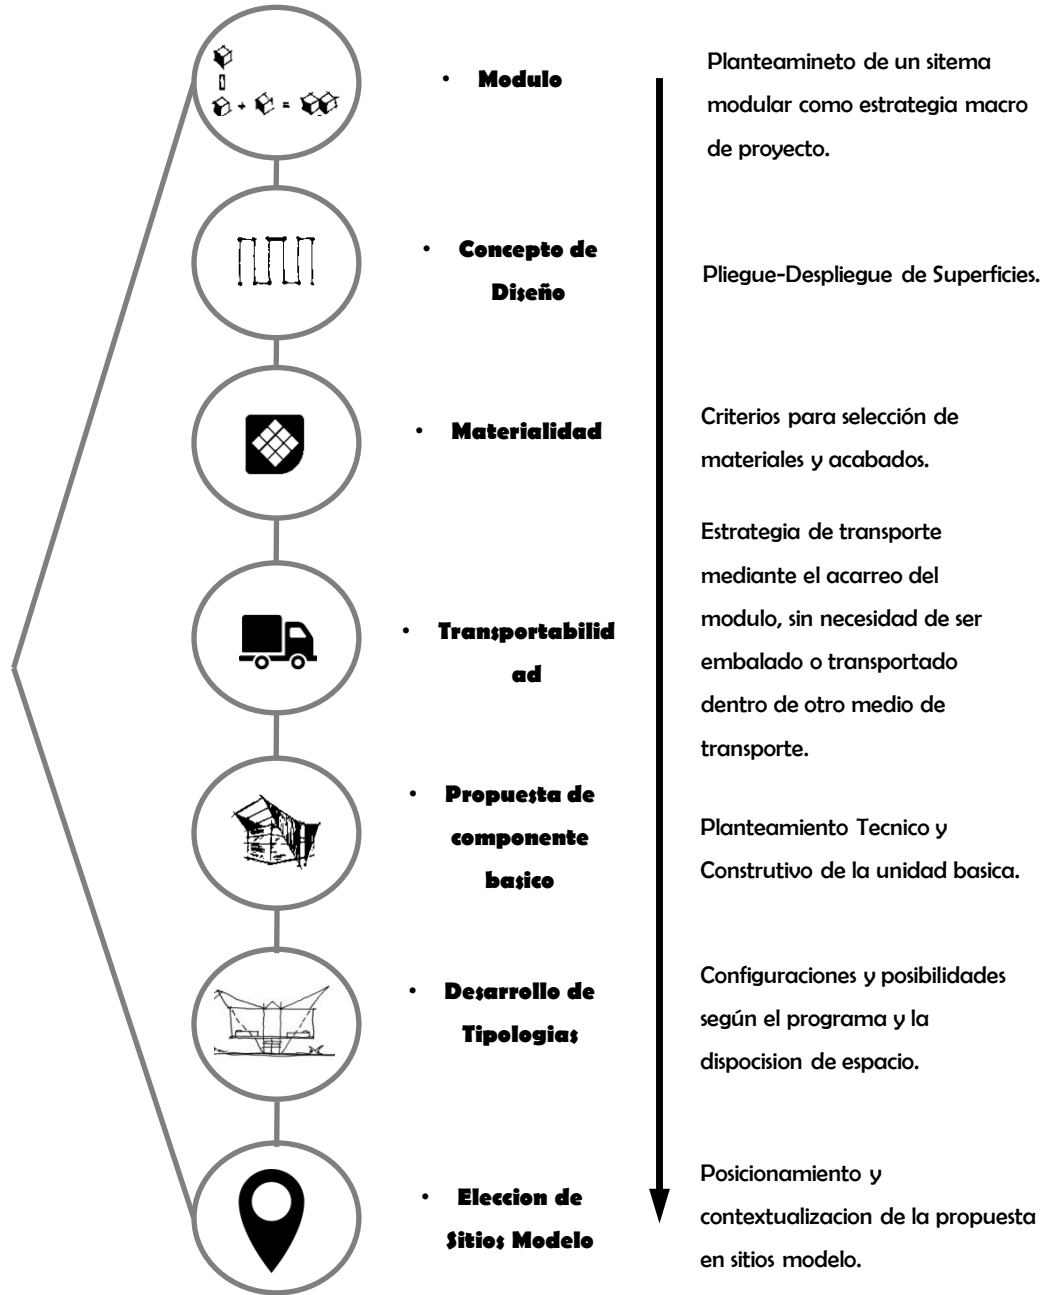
• Modulo

Planteamineto de un sitema modular como estrategia macro de proyecto.

• Concepto de Diseño

Pliegue-Despliegue de Superficies.

• Materialidad

Criterios para selección de materiales y acabados.

• Transportabilid ad

Estrategia de transporte mediante el acarreo del modulo, sin necesidad de ser embalado o transportado dentro de otro medio de transporte.

• Propuesta de componente basico

Planteamiento Tecnico y Construtivo de la unidad basica.

• Desarrollo de Tipologias

Configuraciones y posibilidades según el programa y la dispocision de espacio.

• Eleccion de Sitios Modelo

Posicionamiento y contextualizacion de la propuesta en sitios modelo.